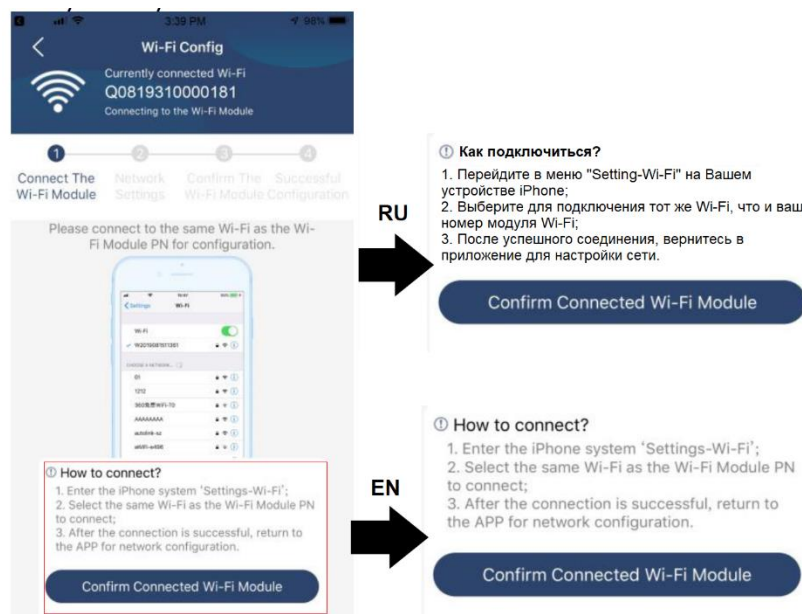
3:39 PM 98%

Wi-Fi Config

Currently connected Wi-Fi
Q0819310000181
Connecting to the Wi-Fi Module

1 2 3 4

Connect The Wi-Fi Module

Network Settings

Confirm The Wi-Fi Module

Successful Configuration

Please connect to the same Wi-Fi as the Wi-Fi Module PN for configuration.

Settings Wi-Fi

Wi-Fi

W2019081101261

01

1212

AAAAAAAA

ⓘ How to connect?
1. Enter the iPhone system 'Settings-Wi-Fi';
2. Select the same Wi-Fi as the Wi-Fi Module PN to connect;
3. After the connection is successful, return to the APP for network configuration.

Confirm Connected Wi-Fi Module

RU

ⓘ Как подключиться?
1. Перейдите в меню "Setting-Wi-Fi" на Вашем устройстве iPhone;
2. Выберите для подключения тот же Wi-Fi, что и ваш номер модуля Wi-Fi;
3. После успешного соединения, вернитесь в приложение для настройки сети.

Confirm Connected Wi-Fi Module

EN

ⓘ How to connect?
1. Enter the iPhone system 'Settings-Wi-Fi';
2. Select the same Wi-Fi as the Wi-Fi Module PN to connect;
3. After the connection is successful, return to the APP for network configuration.

Confirm Connected Wi-Fi Module